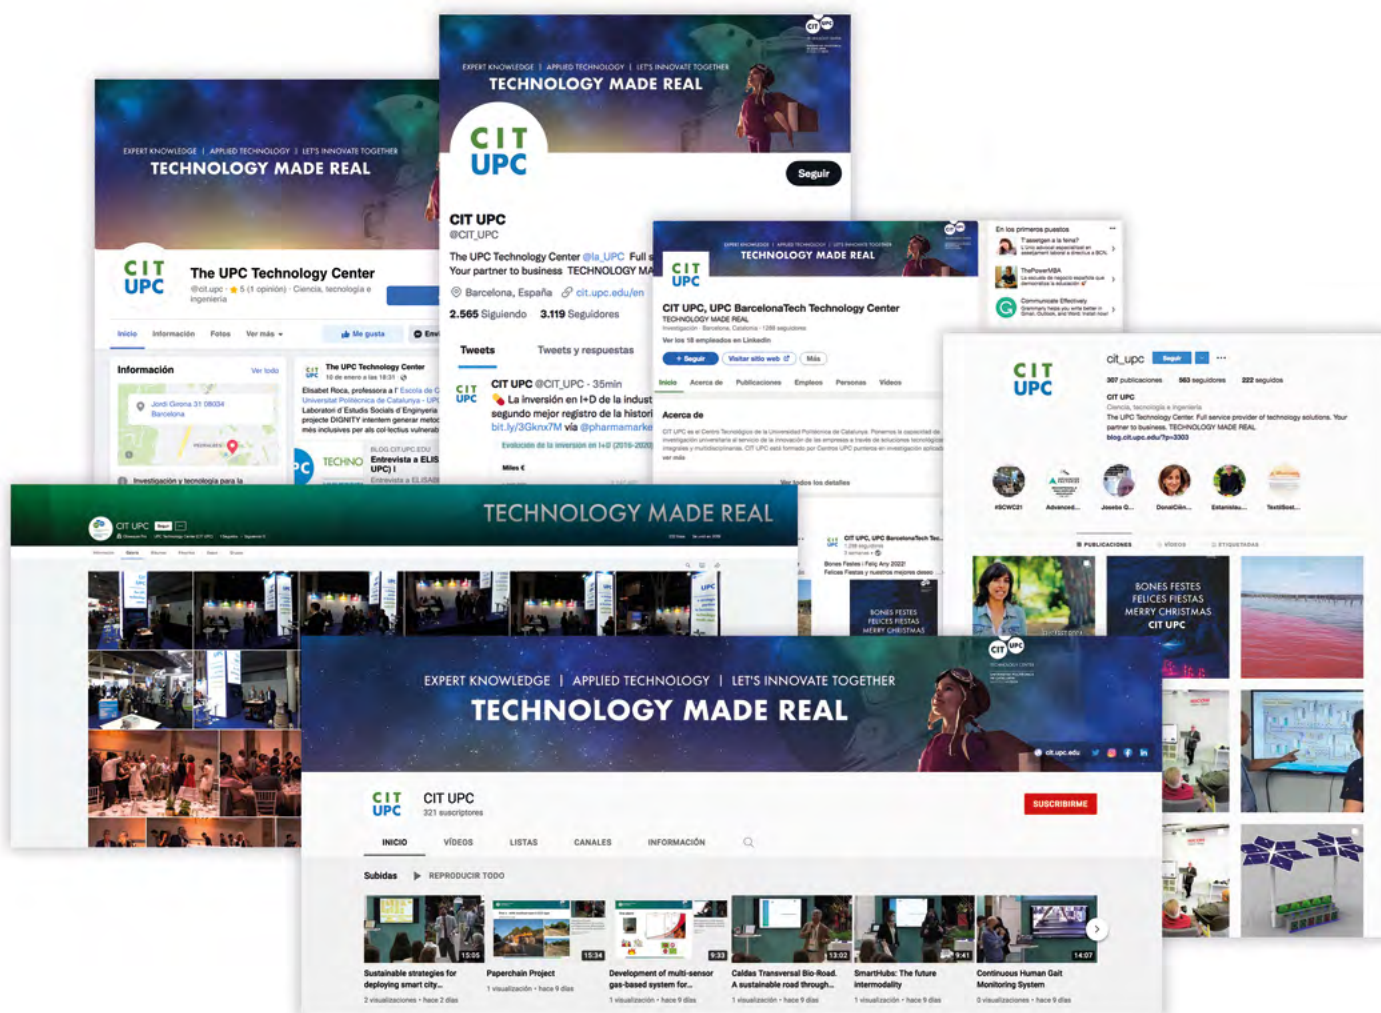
EXPERT KNOWLEDGE | APPLIED TECHNOLOGY | LET'S INNOVATE TOGETHER
TECHNOLOGY MADE REAL

CIT UPC

The UPC Technology Center
@cit.upc · ★ 5 (1 opinión) · Ciencia, tecnología e ingeniería

Inicio Información Fotos Ver más ▾ Me gusta

Información Ver todo
Jordi Girona 31 08034 Barcelona
Investigación y tecnología para la

The UPC Technology Center
10 de enero a las 18:31
Elisabet Roca, professora a l' Escola de C... Universitat Politècnica de Catalunya - UPC... Laboratori d' Estudis Socials d' Enginyeria... projecte DIGNITY intentem generar metod... més inclusives per als col·lectius vulnerab...
TECHNO
BLOG.CIT.UPC.EDU
Entrevista a ELIS... UPC) |
Entrevista a ELISAB...

EXPERT KNOWLEDGE | APPLIED TECHNOLOGY | LET'S INNOVATE TOGETHER
TECHNOLOGY MADE REAL
CIT UPC
Seguir
CIT UPC
@CIT_UPC
The UPC Technology Center @la_UPC Full... Your partner to business. TECHNOLOGY MA...
Barcelona, España cit.upc.edu/en
2.565 Siguiendo 3.119 Seguidores
Tweets Tweets y respuestas
CIT UPC @CIT_UPC · 35min
La inversión en I+D de la indust... segundo mejor registro de la histori... bit.ly/3Gknx7M vía @pharmamarke...
Evolución de la inversión en I+D (2016-2020)
Miles €

TECHNOLOGY MADE REAL
CIT UPC
CIT UPC, UPC BarcelonaTech Technology Center
TECHNOLOGY MADE REAL
Ver los 18 empleados en LinkedIn
+ Seguir Visitar sitio web Más
Inicio Acerca de Publicaciones Empleos Personas Vídeos
Acerca de
Ver todos los detalles

En los primeros puestos
ThePowerMBA
Communicate Effectively

cit_upc Seguir
307 publicaciones 563 seguidores 222 seguidos
CIT UPC
Ciencia, tecnología e ingeniería
The UPC Technology Center. Full service provider of technology solutions. Your partner to business. TECHNOLOGY MADE REAL
blog.cit.upc.edu/?p=3303
#SCWC21 Advanced... Josebe G... DonaCiên... Estanislau... TextilBost...
PUBLICACIONES VÍDEOS ETIQUETADAS
BONES FESTES
FELICES FIESTAS
MERRY CHRISTMAS
CIT UPC

CIT UPC
TECHNOLOGY MADE REAL

CIT UPC, UPC BarcelonaTech Tec...
Bones Festes | Feliç Any 2022!
Felices Fiestas y nuestros mejores deseo...
BONES FESTES
FELICES FIESTAS
MERRY CHRISTMAS

EXPERT KNOWLEDGE | APPLIED TECHNOLOGY | LET'S INNOVATE TOGETHER
TECHNOLOGY MADE REAL
cit.upc.edu
CIT UPC
CIT UPC
321 suscriptores
SUSCRIBIRME
INICIO VÍDEOS LISTAS CANALES INFORMACIÓN
Subidas ▶ REPRODUCIR TODO
Sustainable strategies for deploying smart city...
2 visualizaciones · hace 2 días
15:05
Paperchain Project
1 visualización · hace 9 días
15:34
Development of multi-sensor gas-based system for...
1 visualización · hace 9 días
9:33
Caldas Transversal Bio-Road. A sustainable road through...
1 visualización · hace 9 días
13:02
SmartHubs: The future intermodality
1 visualización · hace 9 días
9:41
Continuous Human Gait Monitoring System
0 visualizaciones · hace 9 días
14:07